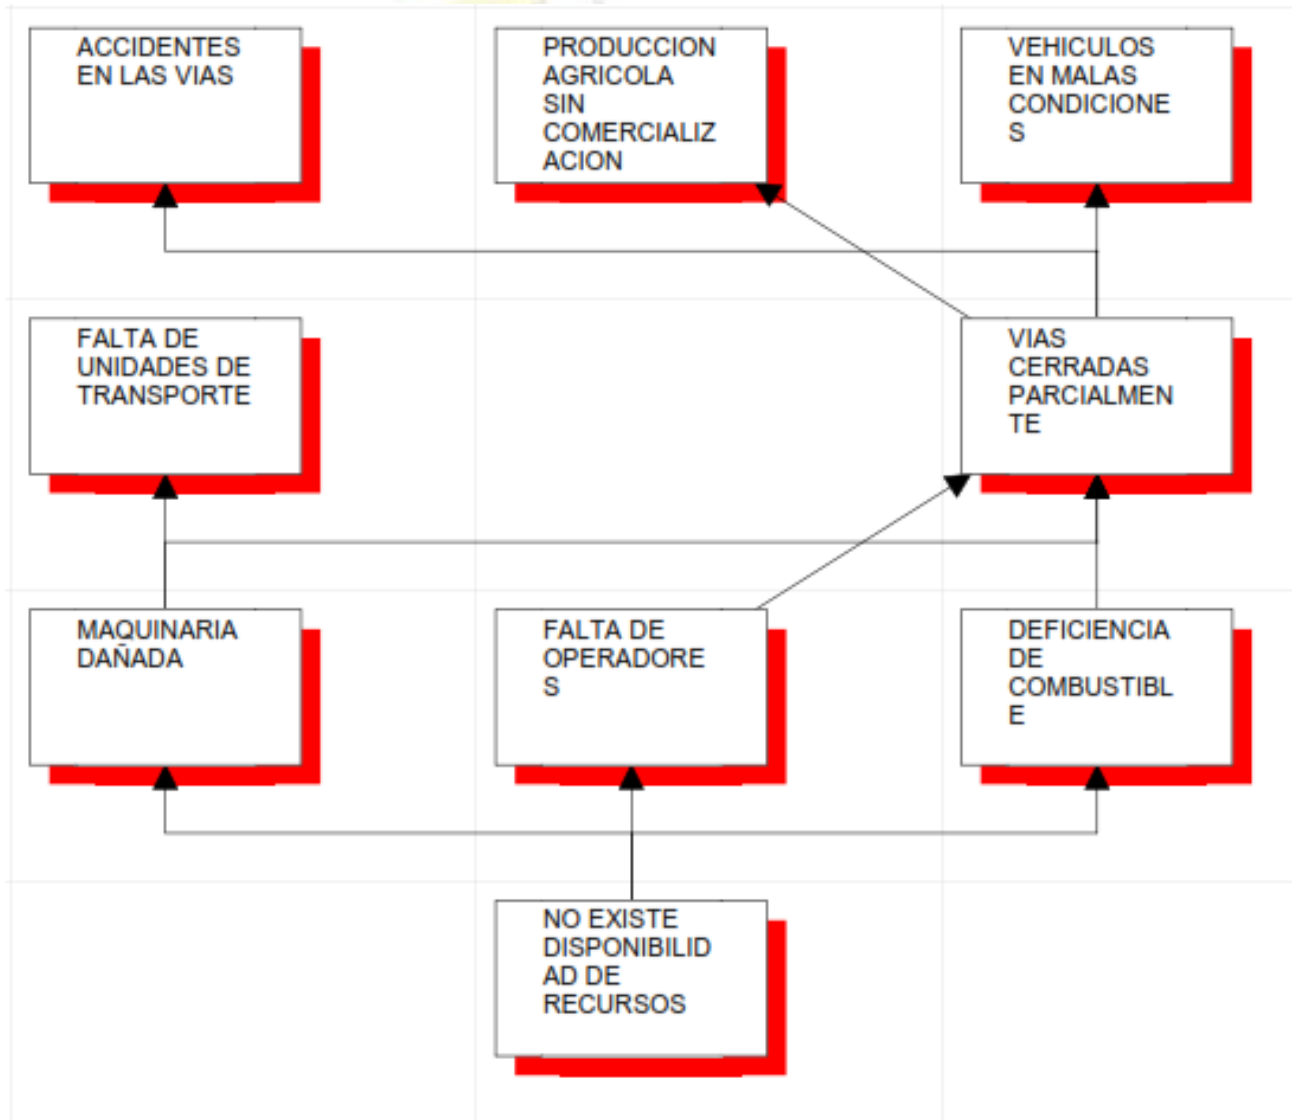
ACCIDENTES EN LAS VIAS

PRODUCCION AGRICOLA SIN COMERCIALIZACION

VEHICULOS EN MALAS CONDICIONES

FALTA DE UNIDADES DE TRANSPORTE

VIAS CERRADAS PARCIALMENTE

MAQUINARIA DAÑADA

FALTA DE OPERADORES

DEFICIENCIA DE COMBUSTIBLE

NO EXISTE DISPONIBILIDAD DE RECURSOS